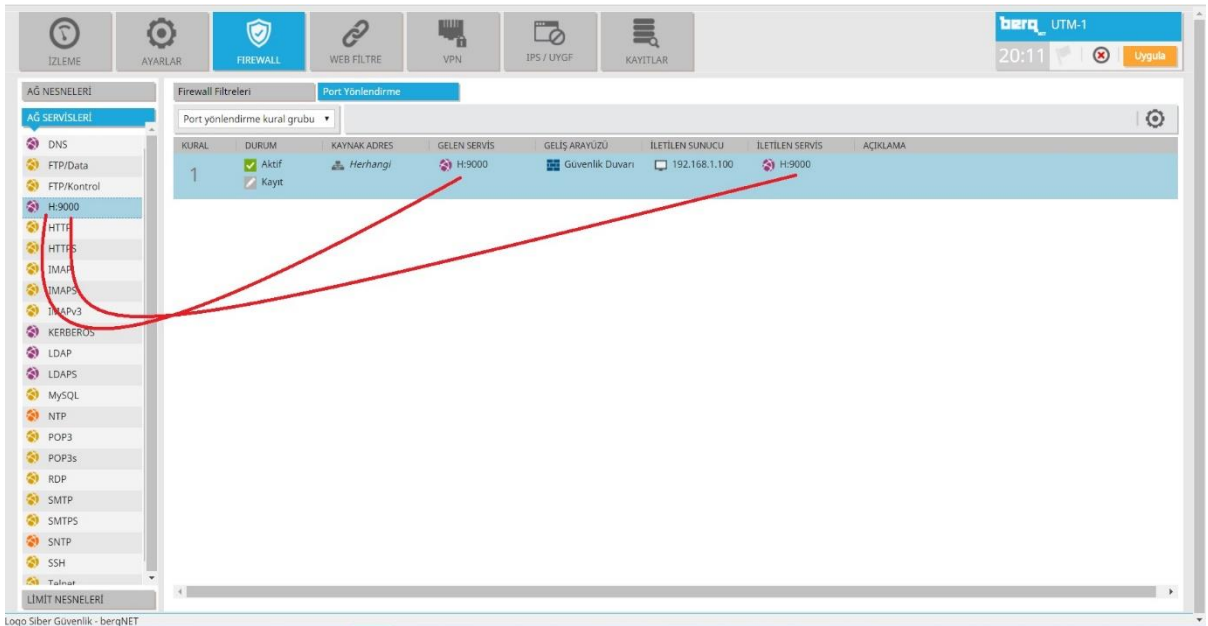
İZLEME AYARLAR FIREWALL WEB FİLTRE VPN IPS / UYGF KAYITLAR

berq UTM-1
20:11 Uygula

AĞ NESNELERİ
AĞ SERVİSLERİ
DNS
FTP/Data
FTP/Kontrol
H:9000
HTTP
HTTPS
IMAP
IMAPS
IMAPv3
KERBEROS
LDAP
LDAPS
MySQL
NTP
POP3
POP3s
RDP
SMTP
SMTPS
SNTP
SSH
Telnet
LİMİT NESNELERİ

Firewall Filtreleri Port Yönlendirme

Port yönlendirme kural grubu

| KURAL | DURUM | KAYNAK ADRES | GELEN SERVİS | GELİŞ ARAYÜZÜ | İLETİLEN SUNUCU | İLETİLEN SERVİS | AÇIKLAMA |
|---|---|---|---|---|---|---|---|
| 1 | Aktif Kayıt | Herhangi | H:9000 | Güvenlik Duvarı | 192.168.1.100 | H:9000 | |

Logo Siber Güvenlik - berqNET